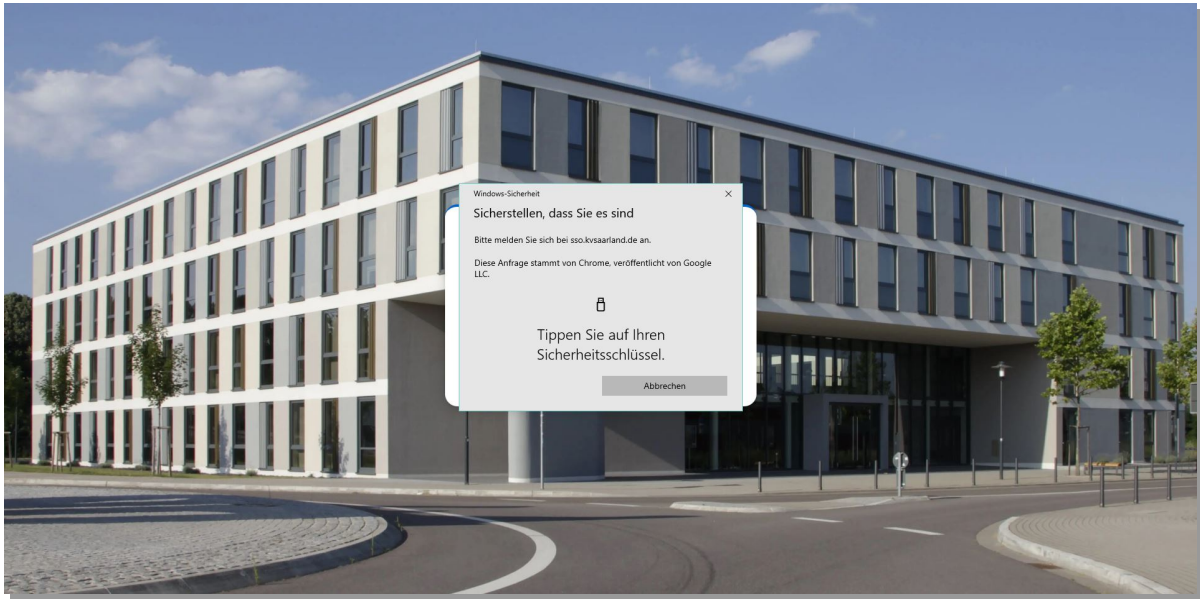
Windows-Sicherheit

×

Sicherstellen, dass Sie es sind

Bitte melden Sie sich bei sso.kvsaarland.de an.

Diese Anfrage stammt von Chrome, veröffentlicht von Google LLC.

Tippen Sie auf Ihren Sicherheitsschlüssel.

Abbrechen